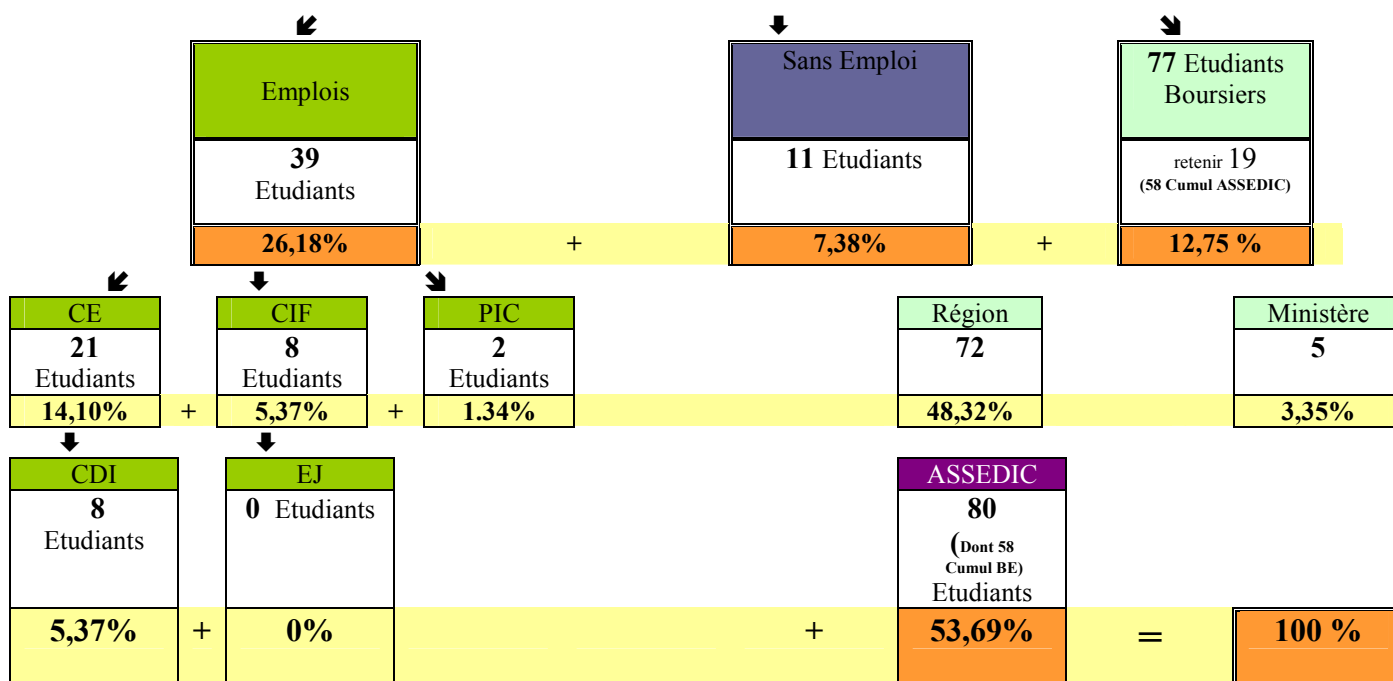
Emplois

**39**
Etudiants

**26,18%**

+

Sans Emploi

**11** Etudiants

**7,38%**

+

**77** Etudiants Boursiers

retenir 19
**(58 Cumul ASSEDIC)**

**12,75 %**

CE
**21**
Etudiants
**14,10%**

+

CIF
**8**
Etudiants
**5,37%**

+

PIC
**2**
Etudiants
**1.34%**

Région
**72**
**48,32%**

Ministère
**5**
**3,35%**

CDI
**8**
Etudiants

EJ
**0** Etudiants

ASSEDIC
**80**
**(Dont 58 Cumul BE)**
Etudiants

**5,37%** + **0%** + **53,69%** = **100 %**